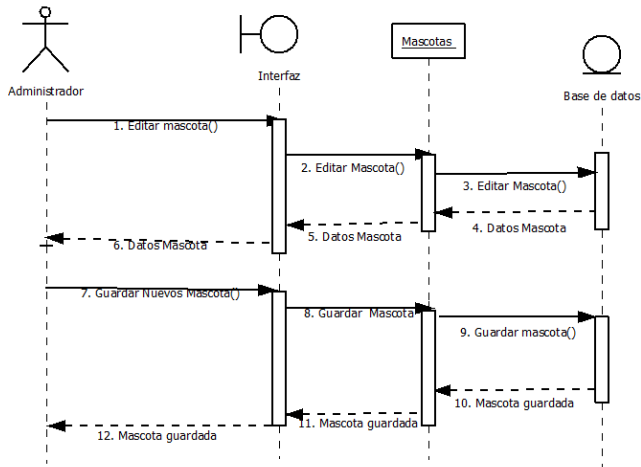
Administrador

Interfaz

Mascotas

Base de datos

1. Editar mascota()

2. Editar Mascota()

3. Editar Mascota()

4. Datos Mascota

5. Datos Mascota

6. Datos Mascota

7. Guardar Nuevos Mascota()

8. Guardar Mascota

9. Guardar mascota()

10. Mascota guardada

11. Mascota guardada

12. Mascota guardada